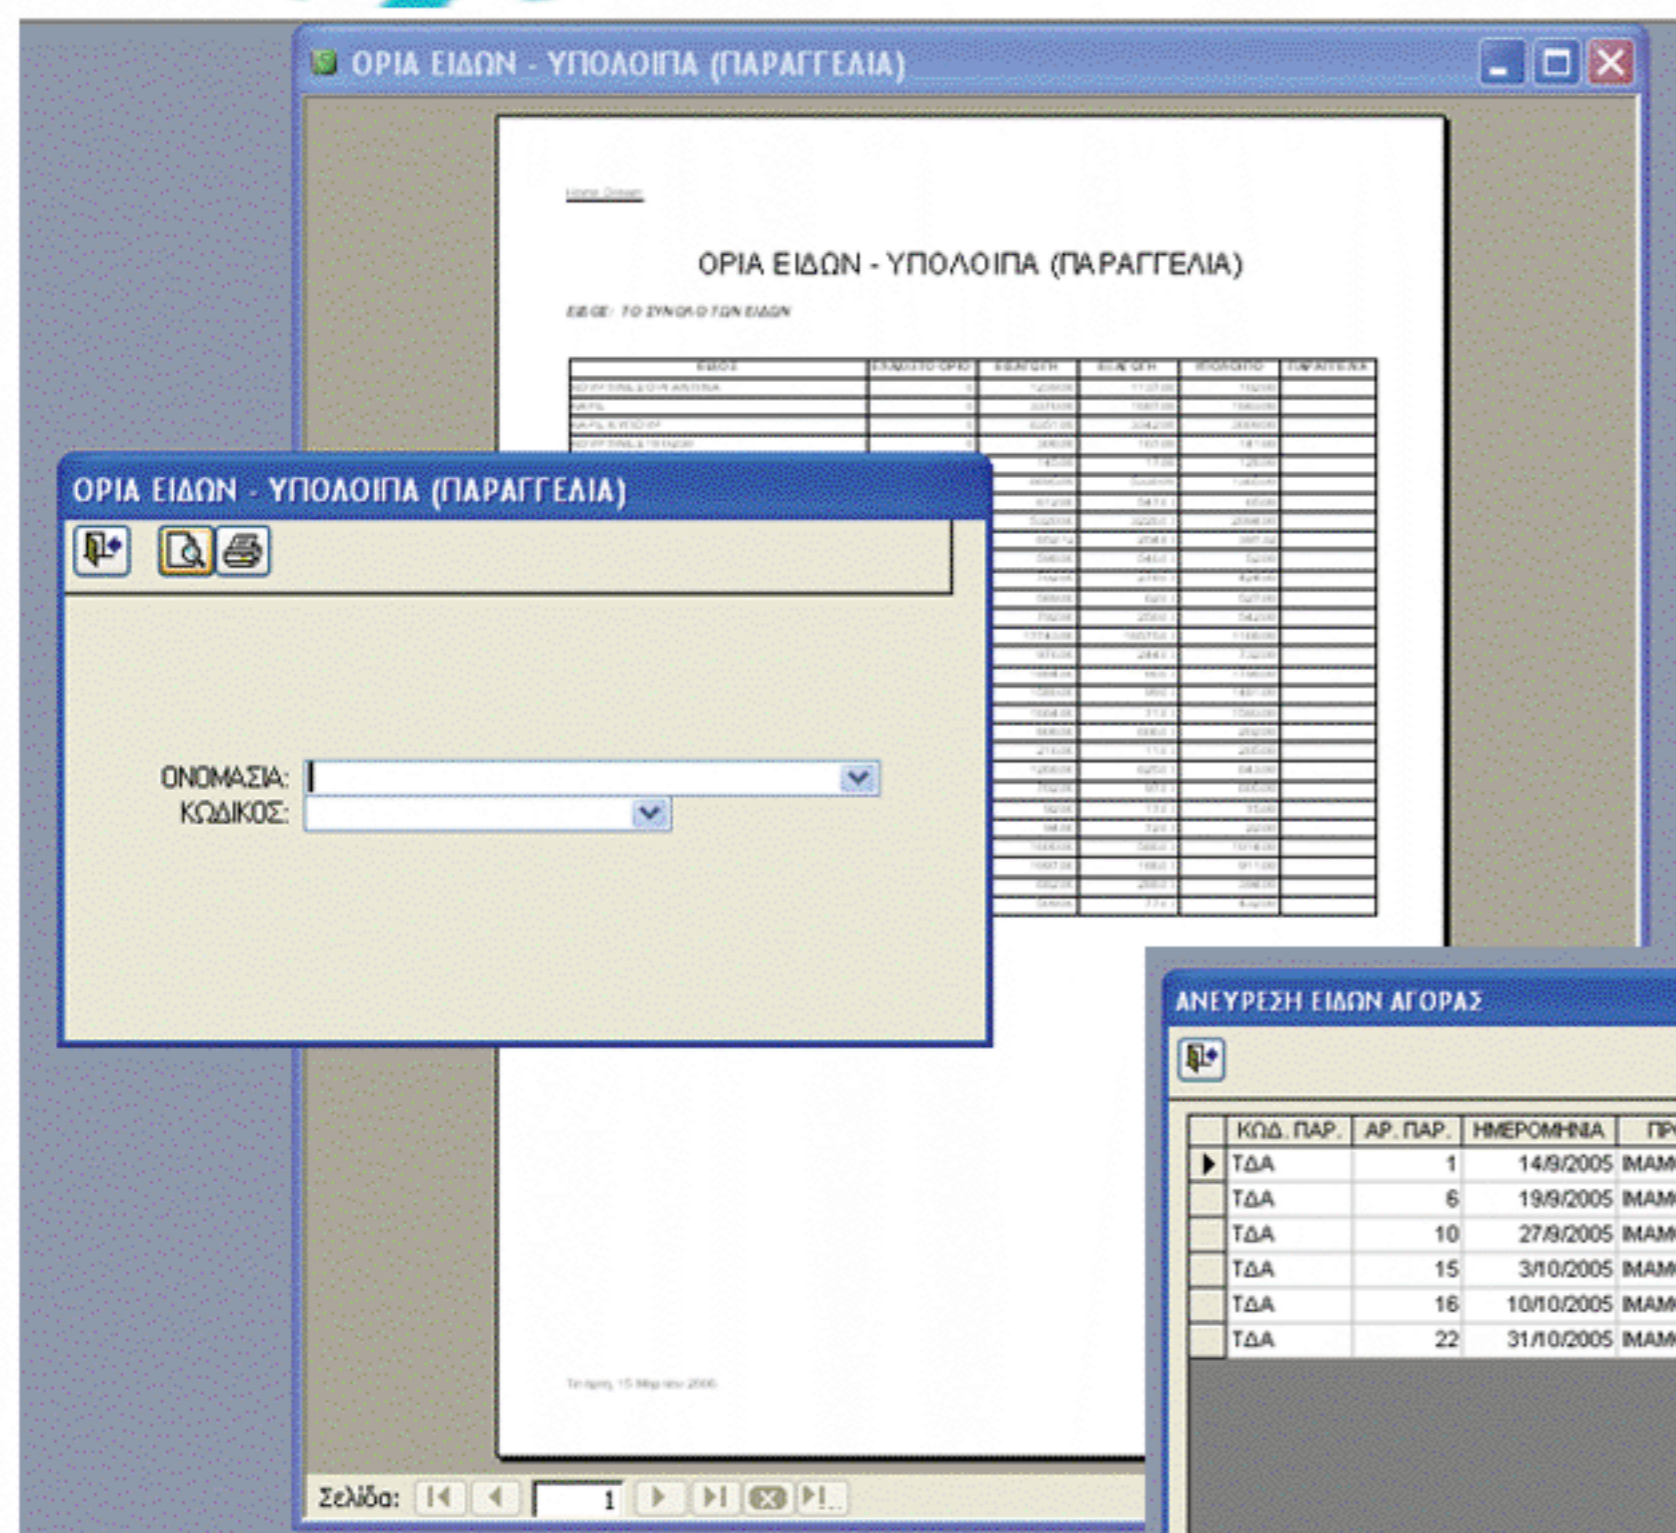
ΟΡΙΑ ΕΙΔΩΝ - ΥΠΟΛΟΙΠΑ (ΠΑΡΑΓΓΕΛΙΑ)

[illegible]

ΟΡΙΑ ΕΙΔΩΝ - ΥΠΟΛΟΙΠΑ (ΠΑΡΑΓΓΕΛΙΑ)

ΕΙΔΟΣ: ΤΟ ΣΥΝΟΛΟ ΤΩΝ ΕΙΔΩΝ

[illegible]

ΟΡΙΑ ΕΙΔΩΝ - ΥΠΟΛΟΙΠΑ (ΠΑΡΑΓΓΕΛΙΑ)

ΟΝΟΜΑΣΙΑ:
ΚΩΔΙΚΟΣ:

ΑΝΕΥΡΕΣΗ ΕΙΔΩΝ ΑΓΟΡΑΣ

| | ΚΩΔ. ΠΑΡ. | ΑΡ. ΠΑΡ. | ΗΜΕΡΟΜΗΝΙΑ | ΠΡ |
|---|---|---|---|---|
| ▶ | ΤΔΑ | 1 | 14/9/2005 | ΙΜΑΜ |
| | ΤΔΑ | 6 | 19/9/2005 | ΙΜΑΜ |
| | ΤΔΑ | 10 | 27/9/2005 | ΙΜΑΜ |
| | ΤΔΑ | 15 | 3/10/2005 | ΙΜΑΜ |
| | ΤΔΑ | 16 | 10/10/2005 | ΙΜΑΜ |
| | ΤΔΑ | 22 | 31/10/2005 | ΙΜΑΜ |

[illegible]

Σελίδα: 1